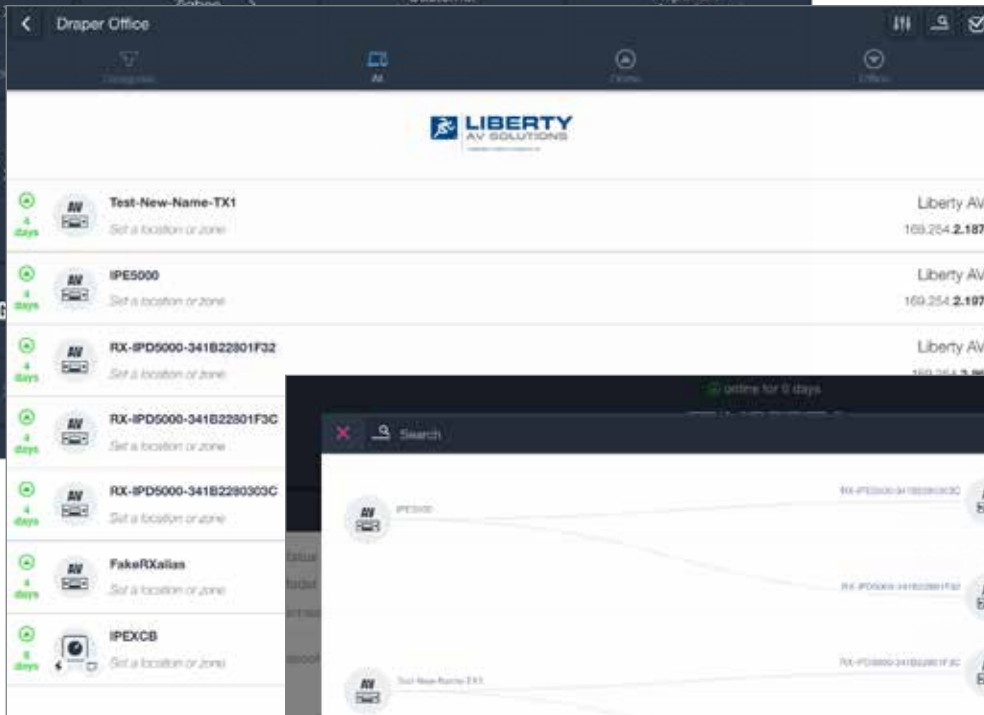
Draper Office

Categories
AV
Online
Offline

LIBERTY AV SOLUTIONS

4 days
Test-New-Name-TX1
Set a location or zone
Liberty AV
169.254.2.187

4 days
IPE5000
Set a location or zone
Liberty AV
169.254.2.197

4 days
RX-IPD5000-341B22801F32
Set a location or zone
Liberty AV

4 days
RX-IPD5000-341B22801F3C
Set a location or zone

4 days
RX-IPD5000-341B2280303C
Set a location or zone

4 days
FakeRXalias
Set a location or zone

6 days
IPEXCB
Set a location or zone

online for 5 days

Search

IPE5000
RX-IPD5000-341B2280303C
RX-IPD5000-341B22801F32
RX-IPD5000-341B22801F3C
Test-New-Name-TX1